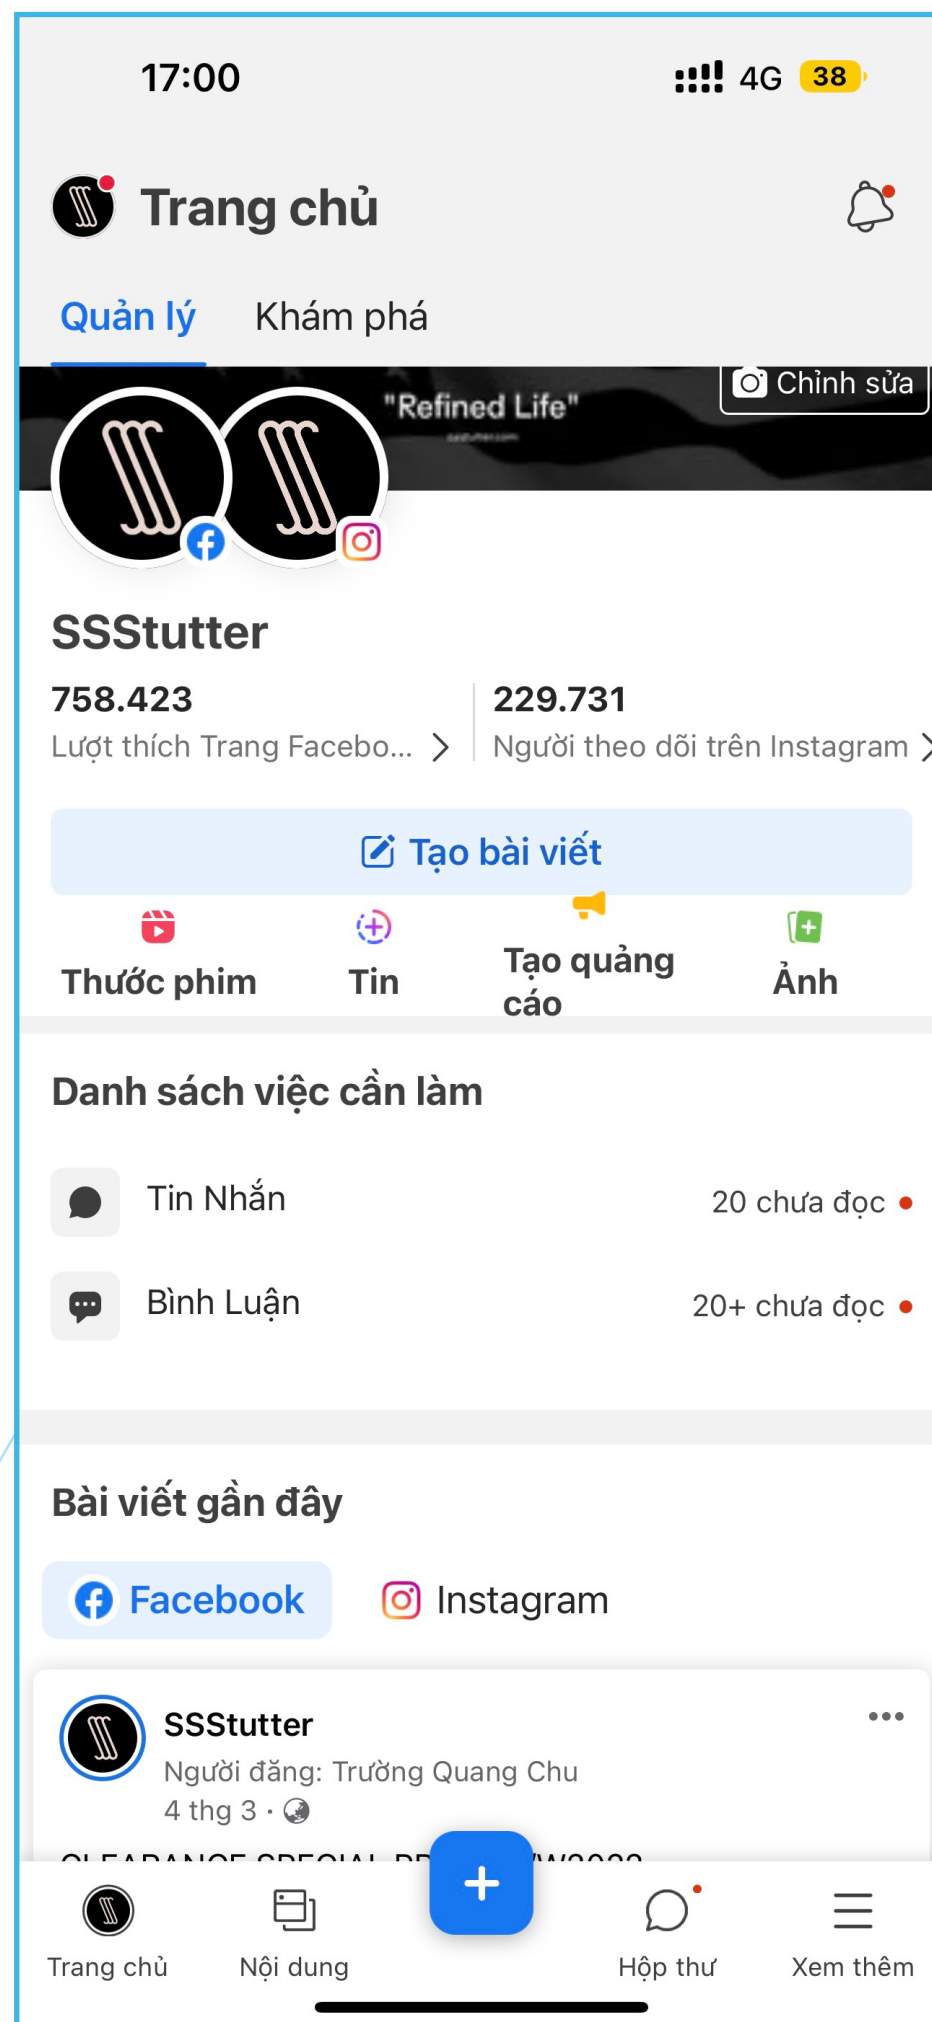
17:00

4G 38

Trang chủ

Quản lý Khám phá

"Refined Life"

Chỉnh sửa

SSStutter

758.423
Lượt thích Trang Facebo...

229.731
Người theo dõi trên Instagram

Tạo bài viết

Thước phim
Tin
Tạo quảng cáo
Ảnh

Danh sách việc cần làm

Tin Nhắn 20 chưa đọc

Bình Luận 20+ chưa đọc

Bài viết gần đây

Facebook Instagram

SSStutter
Người đăng: Trường Quang Chu
4 thg 3 ·

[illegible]

Trang chủ
Nội dung
Hộp thư
Xem thêm